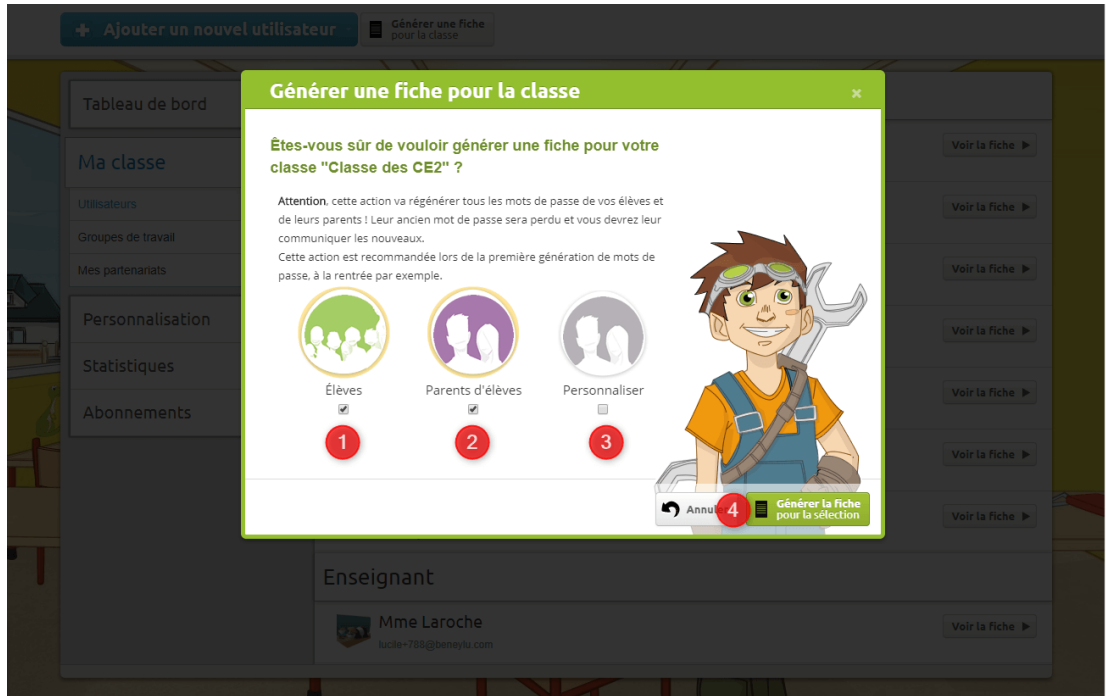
+ Ajouter un nouvel utilisateur

Générer une fiche pour la classe

Tableau de bord

Ma classe

Utilisateurs

Groupes de travail

Mes partenariats

Personnalisation

Statistiques

Abonnements

Générer une fiche pour la classe

×

Êtes-vous sûr de vouloir générer une fiche pour votre classe "Classe des CE2" ?

Attention, cette action va régénérer tous les mots de passe de vos élèves et de leurs parents ! Leur ancien mot de passe sera perdu et vous devrez leur communiquer les nouveaux.
Cette action est recommandée lors de la première génération de mots de passe, à la rentrée par exemple.

Élèves

Parents d'élèves

Personnaliser

1

2

3

Annuler

4

Générer la fiche pour la sélection

Voir la fiche

Voir la fiche

Voir la fiche

Voir la fiche

Voir la fiche

Voir la fiche

Voir la fiche

Enseignant

Mme Laroche

lucile+788@beneylu.com

Voir la fiche